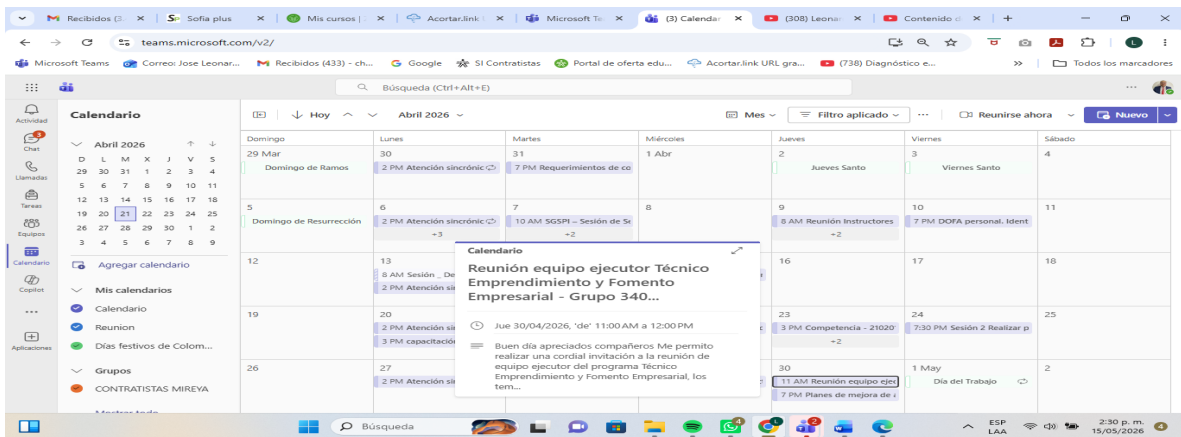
M Recibidos (3 × | Sofia plus × | Mis cursos | × | Acortar.link | × | Microsoft Te × | (3) Calendar × | (308) Leona × | Contenido d × | +

teams.microsoft.com/v2/

Microsoft Teams | Correo: Jose Leonar... | Recibidos (433) - ch... | Google | SI Contratistas | Portal de oferta edu... | Acortar.link URL gra... | (738) Diagnóstico e... | » | Todos los marcadores

Búsqueda (Ctrl+Alt+E)

Actividad
Chat
Llamadas
Tareas
Equipos
Calendario
Copilot
...
Aplicaciones

Calendario

Abril 2026

| D | L | M | X | J | V | S |
|---|---|---|---|---|---|---|
| 29 | 30 | 31 | 1 | 2 | 3 | 4 |
| 5 | 6 | 7 | 8 | 9 | 10 | 11 |
| 12 | 13 | 14 | 15 | 16 | 17 | 18 |
| 19 | 20 | 21 | 22 | 23 | 24 | 25 |
| 26 | 27 | 28 | 29 | 30 | 1 | 2 |
| 3 | 4 | 5 | 6 | 7 | 8 | 9 |

Agregar calendario

Mis calendarios
Calendario
Reunion
Días festivos de Colom...

Grupos
CONTRATISTAS MIREYA

Hoy | Abril 2026 | Mes | Filtro aplicado | ··· | Reunirse ahora | Nuevo

| Domingo | Lunes | Martes | Miércoles | Jueves | Viernes | Sábado |
|---|---|---|---|---|---|---|
| 29 Mar Domingo de Ramos | 30 2 PM Atención sincrónic | 31 7 PM Requerimientos de co | 1 Abr | 2 Jueves Santo | 3 Viernes Santo | 4 |
| 5 Domingo de Resurrección | 6 2 PM Atención sincrónic +3 | 7 10 AM SGSPI – Sesión de S +2 | 8 | 9 8 AM Reunión Instructores +2 | 10 7 PM DOFA personal. Ident | 11 |
| 12 | 13 8 AM Sesión _ De 2 PM Atención sin | | | 16 | 17 | 18 |
| 19 | 20 2 PM Atención sin 3 PM capacitació | | | 23 3 PM Competencia - 21020 +2 | 24 7:30 PM Sesión 2 Realizar p | 25 |
| 26 | 27 2 PM Atención sin | | | 30 11 AM Reunión equipo ejec 7 PM Planes de mejora de | 1 May Día del Trabajo | 2 |

Calendario
Reunión equipo ejecutor Técnico Emprendimiento y Fomento Empresarial - Grupo 340...
Jue 30/04/2026, 'de' 11:00 AM a 12:00 PM
Buen día apreciados compañeros Me permito realizar una cordial invitación a la reunión de equipo ejecutor del programa Técnico Emprendimiento y Fomento Empresarial, los tem...

Búsqueda
ESP LAA
2:30 p. m. 15/05/2026